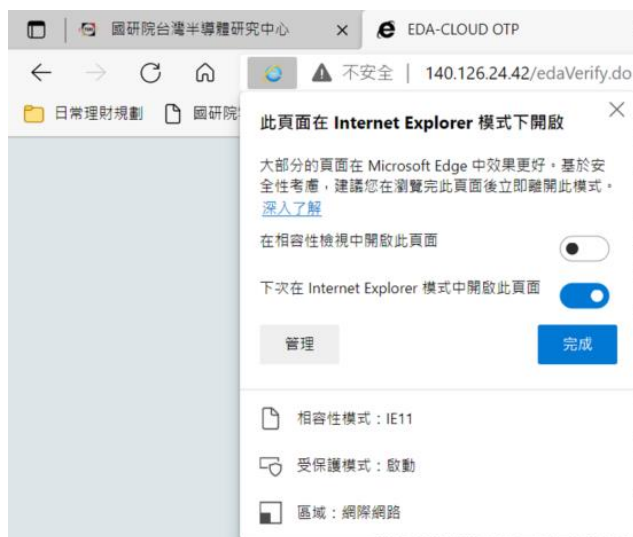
國研院台灣半導體研究中心 ×

EDA-CLOUD OTP

不安全 | 140.126.24.42/edaVerify.do

日常理財規劃 國研院

此頁面在 Internet Explorer 模式下開啟

大部分的頁面在 Microsoft Edge 中效果更好。基於安全性考慮，建議您在瀏覽完此頁面後立即離開此模式。
深入了解

在相容性檢視中開啟此頁面

下次在 Internet Explorer 模式中開啟此頁面

管理

完成

相容性模式：IE11

受保護模式：啟動

區域：網際網路